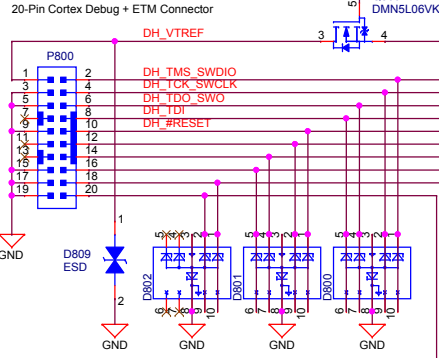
20-Pin Cortex Debug + ETM Connector

DMN5L06VK

5

3

4

DH_VTREF

P800

1 2
3 4
5 6
7 8
9 10
11 12
13 14
15 16
17 18
19 20

DH_TMS_SWDIO
DH_TCK_SWCLK
DH_TDO_SWO
DH_TDI
DH_#RESET

GND

1

D809
ESD

2

GND

D802

D801

D800

5 4 3 2 1
6 7 8 9 10

5 4 3 2 1
6 7 8 9 10

5 4 3 2 1
6 7 8 9 10

GND

GND

GND